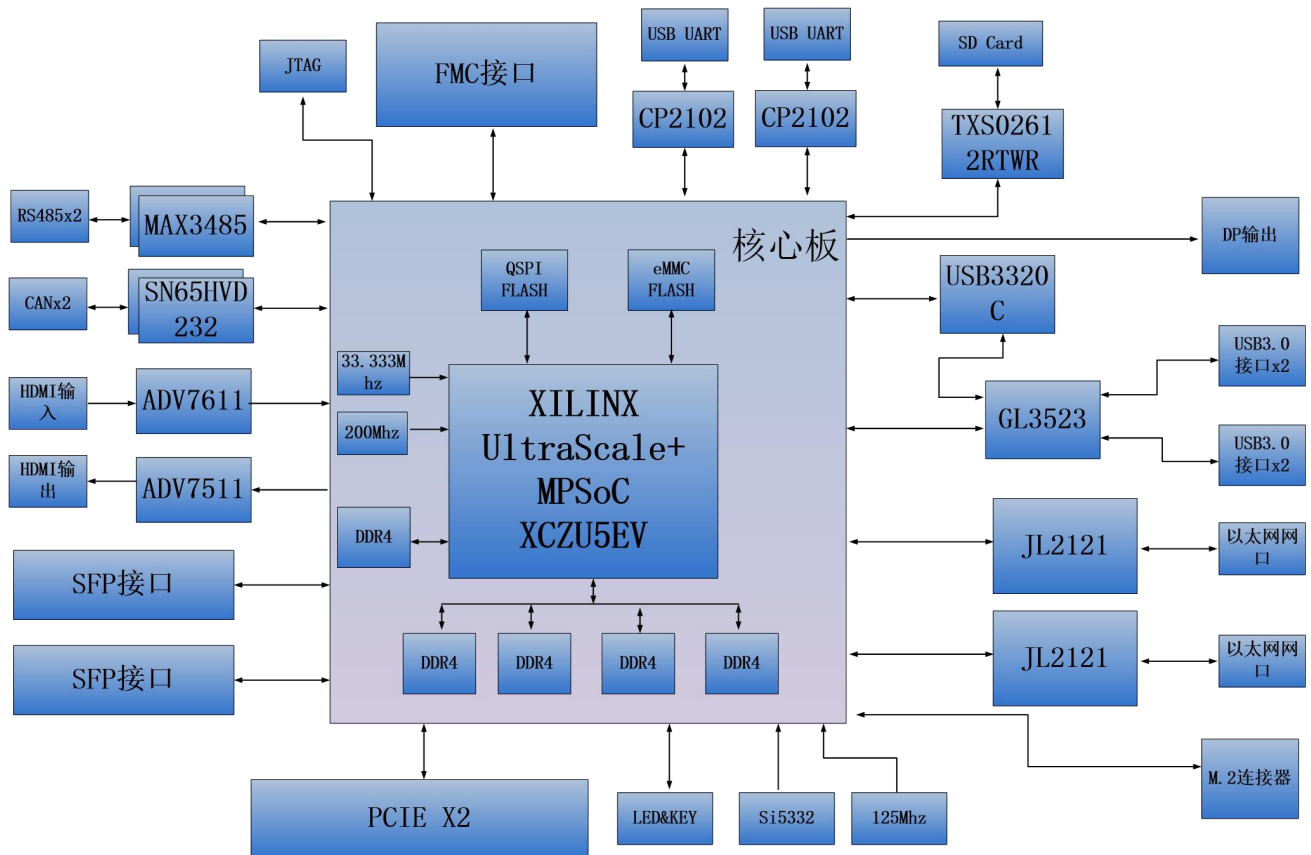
JTAG

FMC接口

USB UART

USB UART

CP2102

CP2102

SD Card

TXS0261 2RTWR

RS485x2

MAX3485

核心板

DP输出

CANx2

SN65HVD 232

QSPI FLASH

eMMC FLASH

USB3320 C

USB3.0 接口x2

HDMI输入

ADV7611

33.333M hz

XILINX UltraScale+ MPSoC XCZU5EV

GL3523

200Mhz

USB3.0 接口x2

HDMI输出

ADV7511

DDR4

JL2121

以太网网口

SFP接口

DDR4

DDR4

DDR4

DDR4

JL2121

以太网网口

SFP接口

M.2连接器

PCIE X2

LED&KEY

Si5332

125Mhz